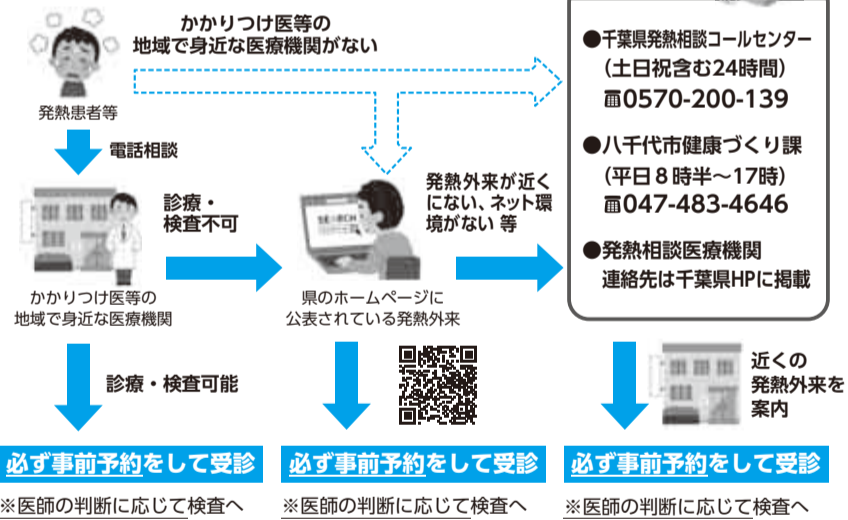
かかりつけ医等の
地域で身近な医療機関がない

発熱患者等

電話相談

●千葉県発熱相談コールセンター
（土日祝含む24時間）
℡0570-200-139

●八千代市健康づくり課
（平日８時半～17時）
℡047-483-4646

●発熱相談医療機関
連絡先は千葉県HPに掲載

診療・
検査不可

かかりつけ医等の
地域で身近な医療機関

SEARCH

県のホームページに
公表されている発熱外来

発熱外来が近くにない、ネット環境がない 等

診療・検査可能

近くの
発熱外来を
案内

必ず事前予約をして受診
※医師の判断に応じて検査へ

必ず事前予約をして受診
※医師の判断に応じて検査へ

必ず事前予約をして受診
※医師の判断に応じて検査へ